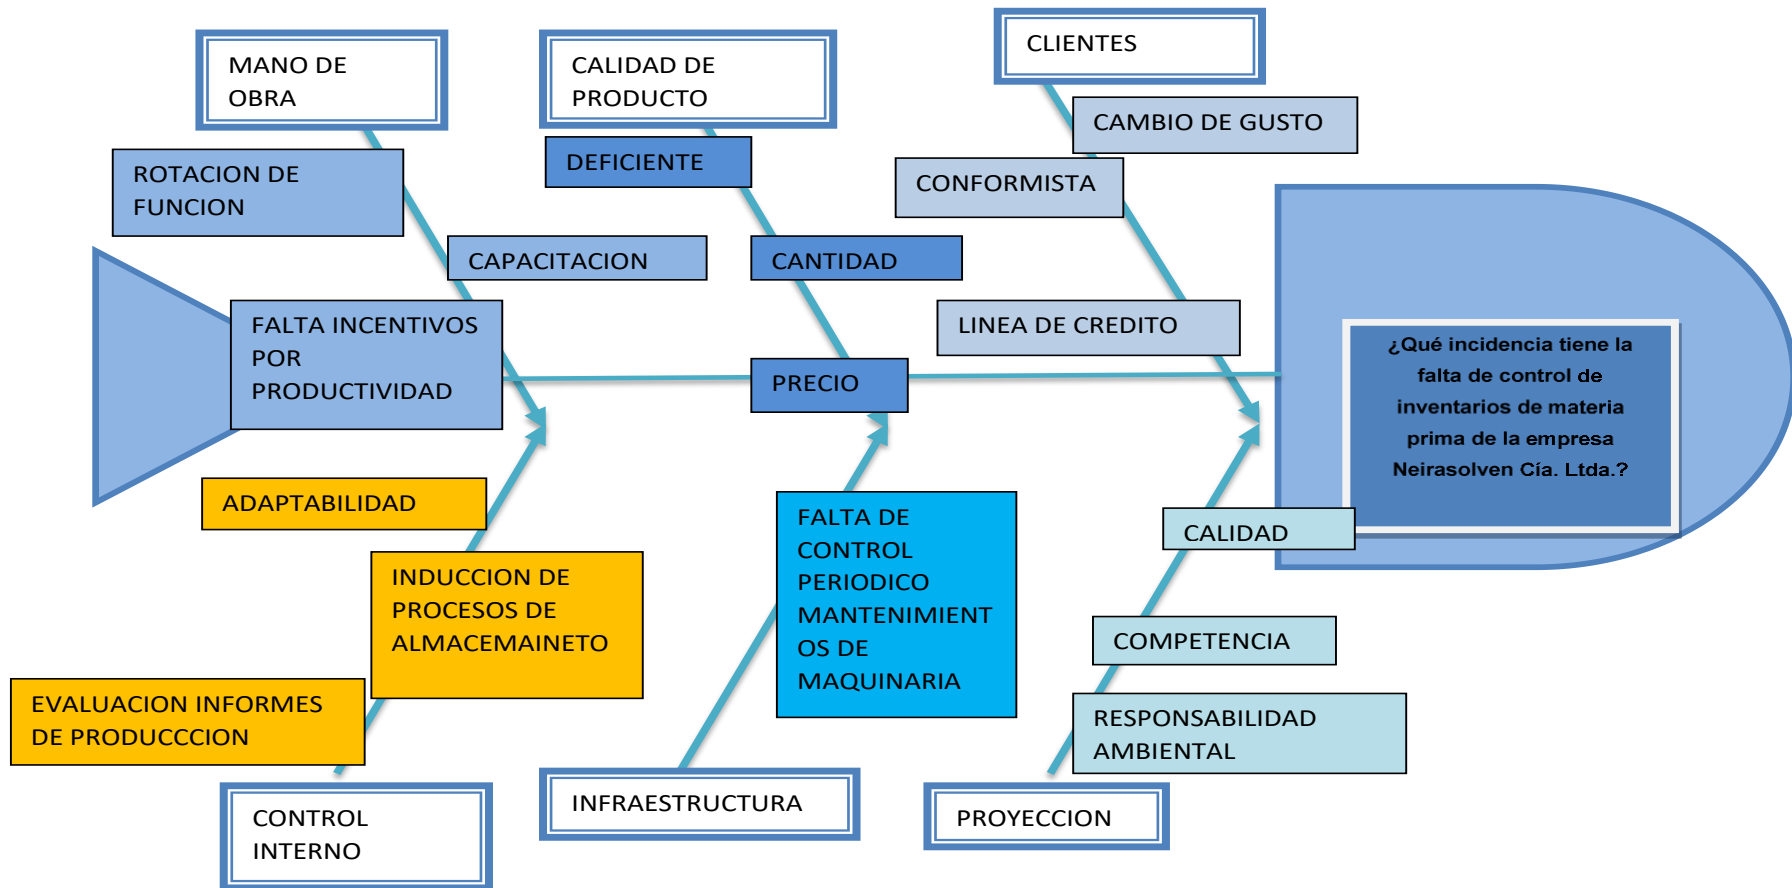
MANO DE OBRA

CALIDAD DE PRODUCTO

CLIENTES

CAMBIO DE GUSTO

ROTACION DE FUNCION

DEFICIENTE

CONFORMISTA

CAPACITACION

CANTIDAD

FALTA INCENTIVOS POR PRODUCTIVIDAD

LINEA DE CREDITO

PRECIO

¿Qué incidencia tiene la falta de control de inventarios de materia prima de la empresa Neirasolven Cía. Ltda.?

ADAPTABILIDAD

FALTA DE CONTROL PERIODICO MANTENIMIENTOS DE MAQUINARIA

CALIDAD

INDUCCION DE PROCESOS DE ALMACEMAINETO

COMPETENCIA

EVALUACION INFORMES DE PRODUCCCION

RESPONSABILIDAD AMBIENTAL

CONTROL INTERNO

INFRAESTRUCTURA

PROYECCION